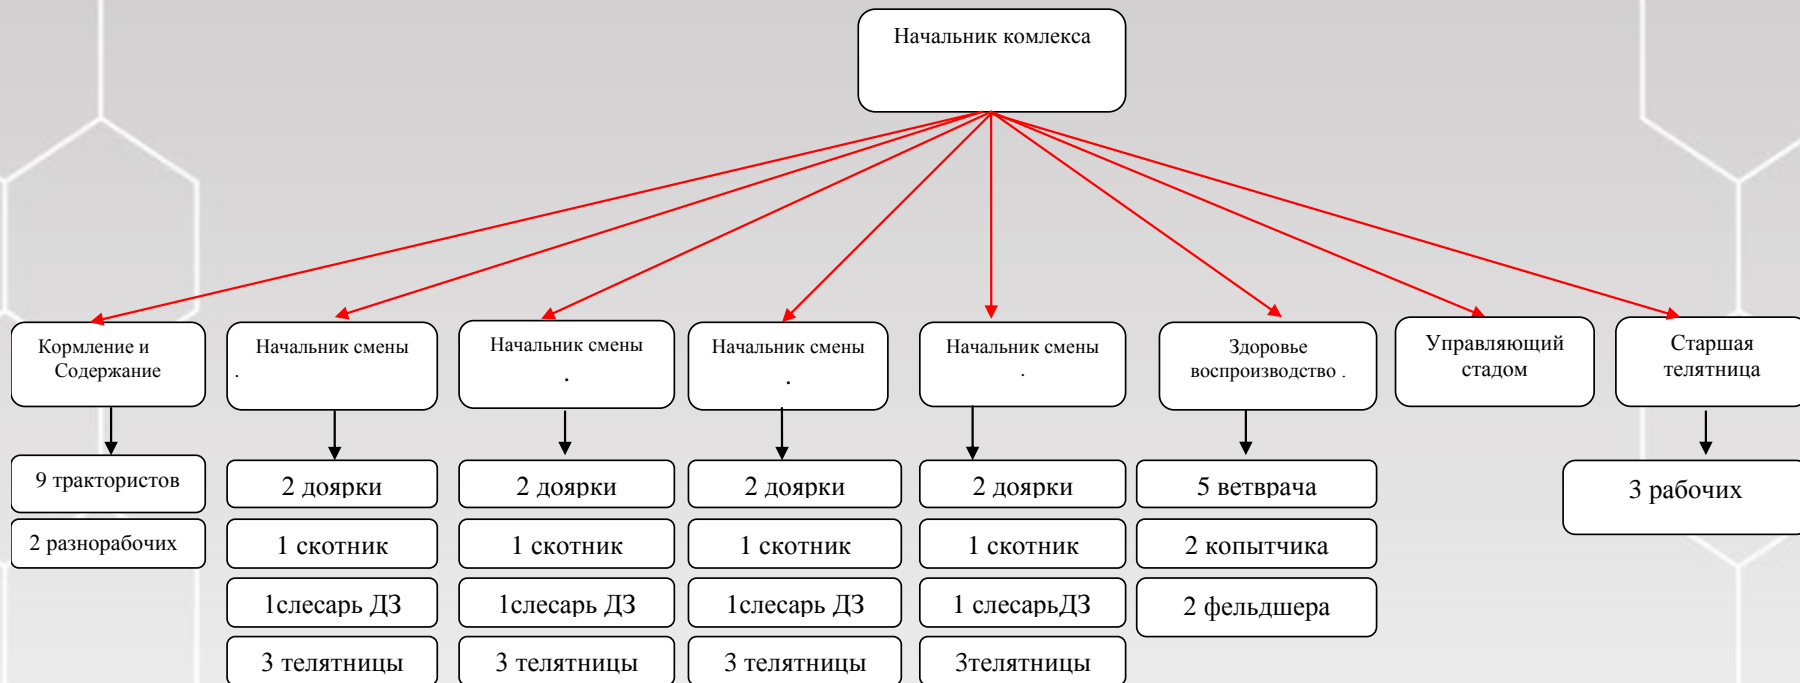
Начальник комлекса

Кормление и Содержание

9 трактористов

2 разнорабочих

Начальник смены .

2 доярки

1 скотник

1слесарь ДЗ

3 телятницы

Начальник смены .

2 доярки

1 скотник

1слесарь ДЗ

3 телятницы

Начальник смены .

2 доярки

1 скотник

1слесарь ДЗ

3 телятницы

Начальник смены .

2 доярки

1 скотник

1 слесарьДЗ

3телятницы

Здоровье воспроизводство .

5 ветврача

2 копытчика

2 фельдшера

Управляющий стадом

Старшая телятница

3 рабочих